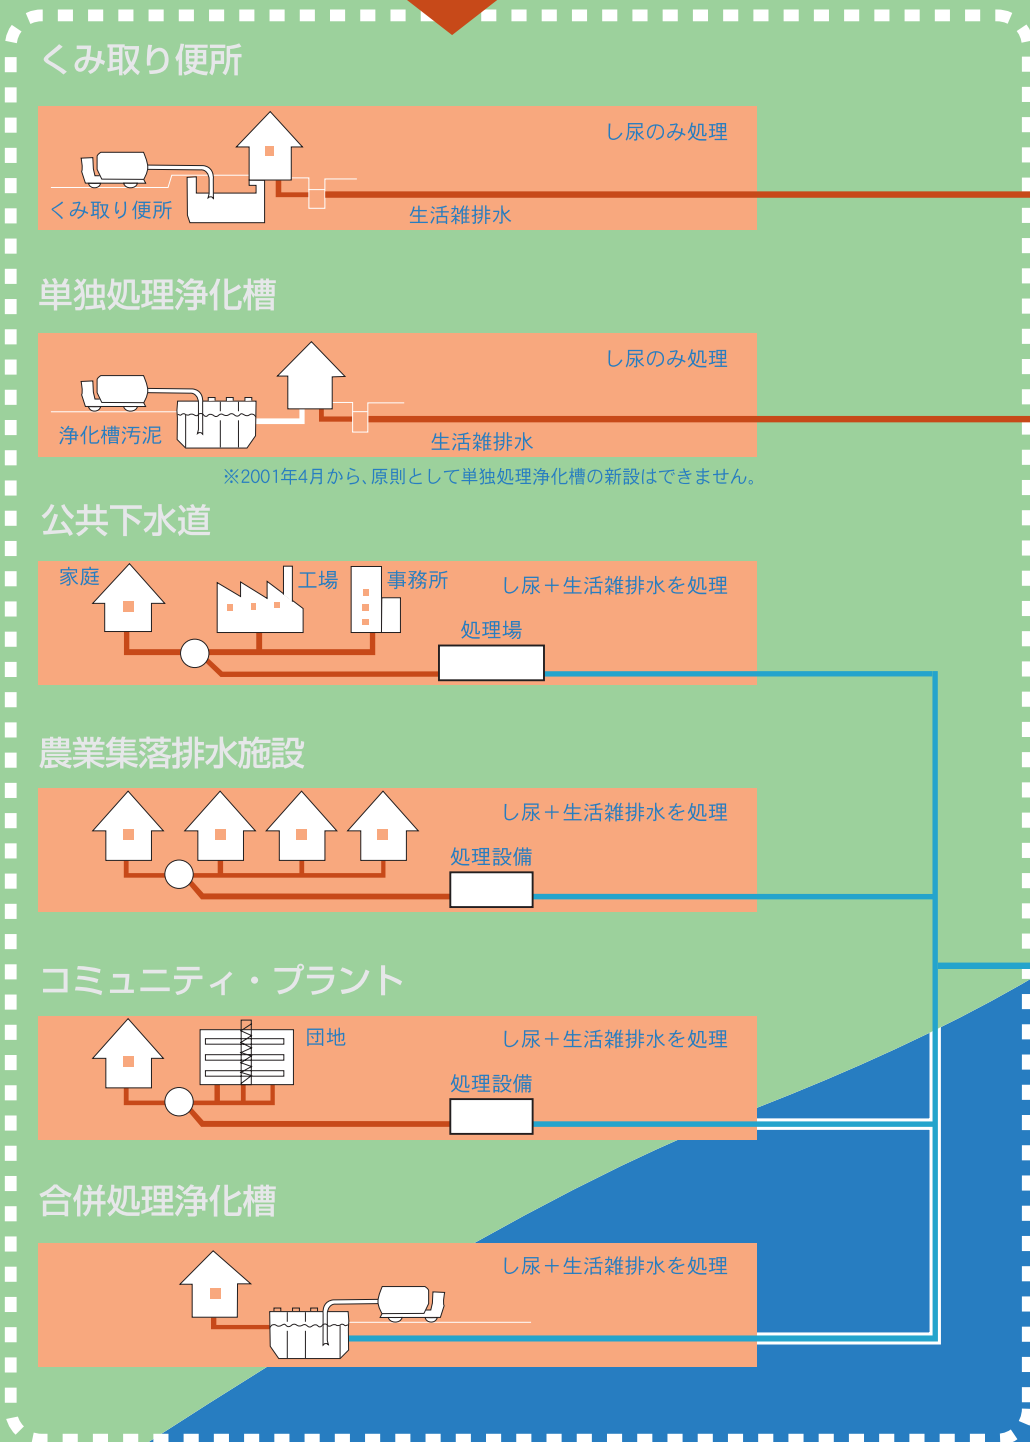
くみ取り便所

し尿のみ処理

くみ取り便所

生活雑排水

単独処理浄化槽

し尿のみ処理

浄化槽汚泥

生活雑排水

※2001年4月から、原則として単独処理浄化槽の新設はできません。

公共下水道

家庭

工場

事務所

し尿＋生活雑排水を処理

処理場

農業集落排水施設

し尿＋生活雑排水を処理

処理設備

コミュニティ・プラント

団地

し尿＋生活雑排水を処理

処理設備

合併処理浄化槽

し尿＋生活雑排水を処理